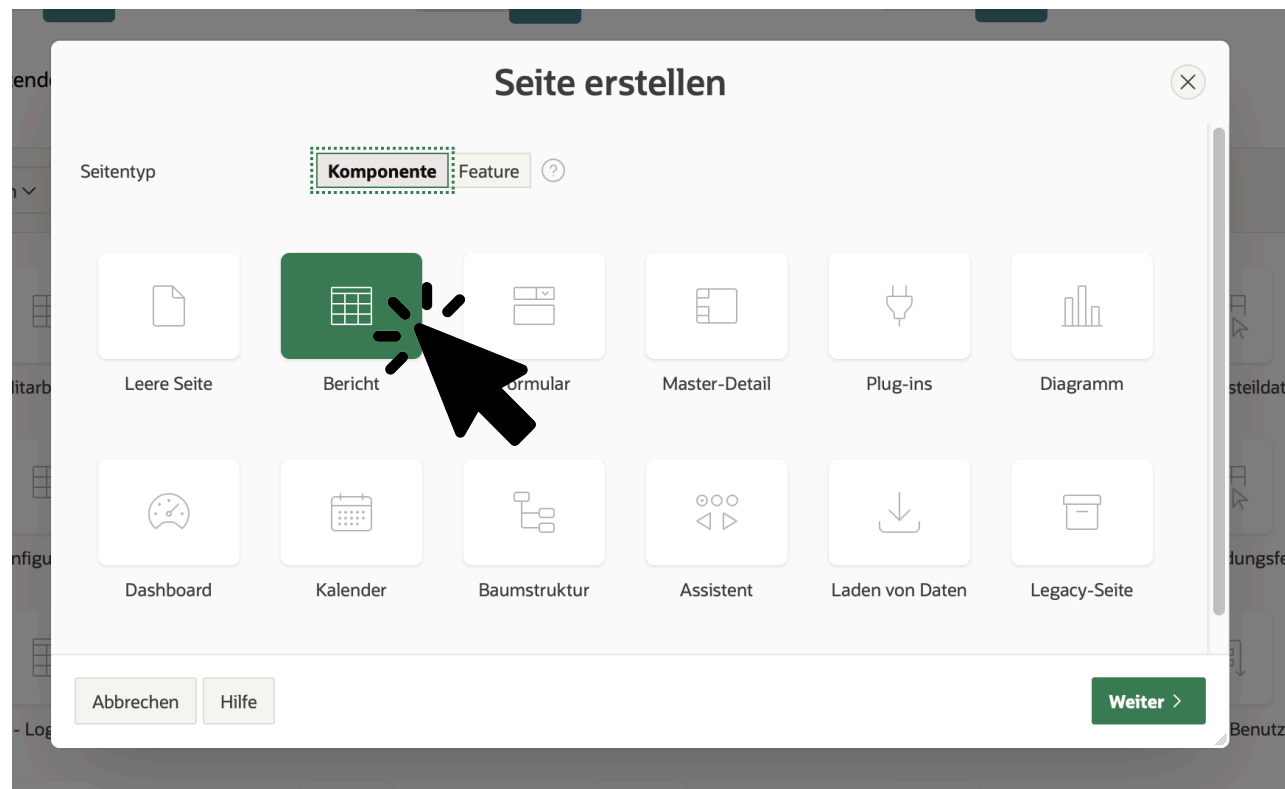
Seite erstellen

Seitentyp
Komponente
Feature
?

Leere Seite
Bericht
ormular
Master-Detail
Plug-ins
Diagramm

Dashboard
Kalender
Baumstruktur
Assistent
Laden von Daten
Legacy-Seite

Abbrechen
Hilfe
Weiter

tend
n
litarb
nfigu
- Log
steildat
dungsfe
Benutz